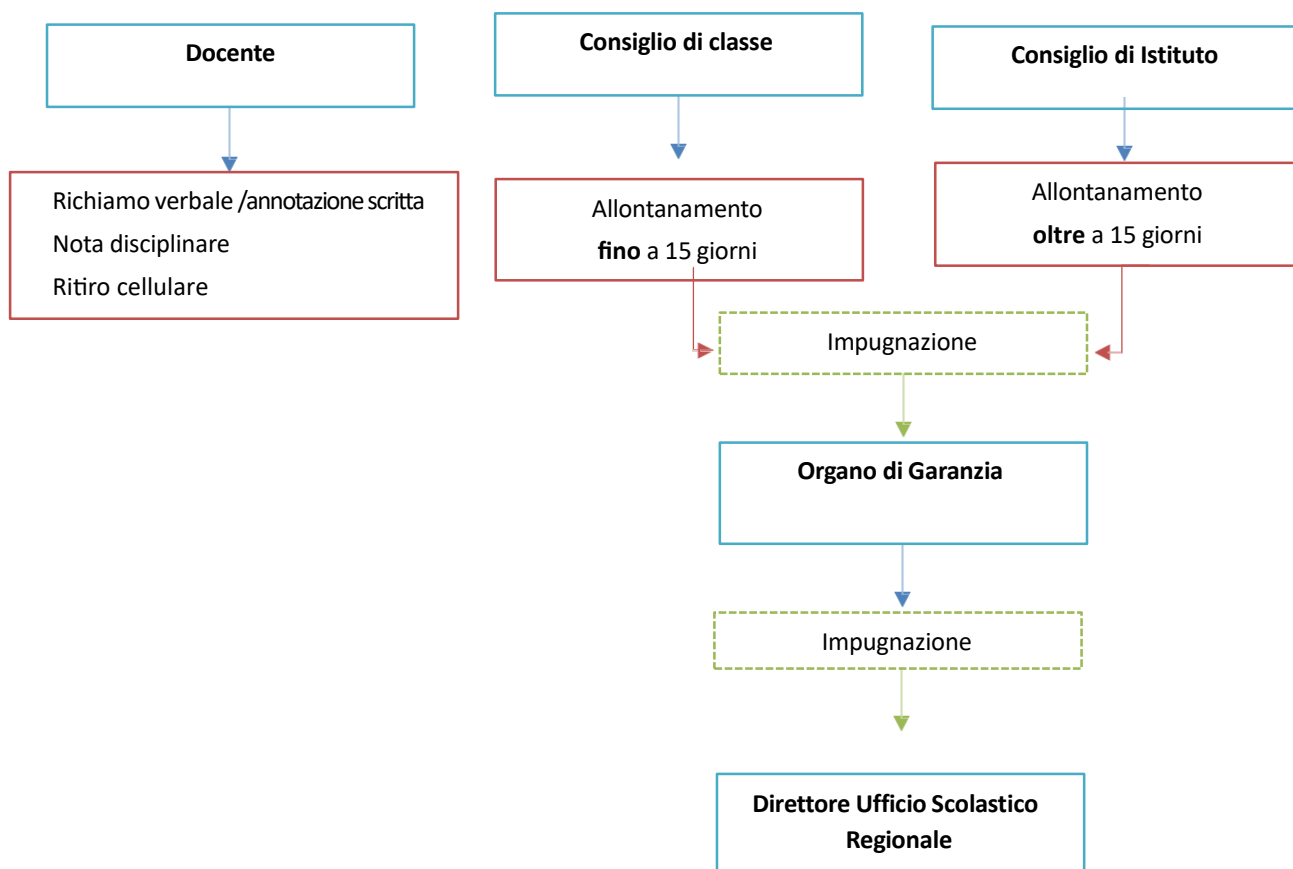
Docente

Consiglio di classe

Consiglio di Istituto

Richiamo verbale /annotazione scritta
Nota disciplinare
Ritiro cellulare

Allontanamento
**fino** a 15 giorni

Allontanamento
**oltre** a 15 giorni

Impugnazione

Organo di Garanzia

Impugnazione

Direttore Ufficio Scolastico Regionale